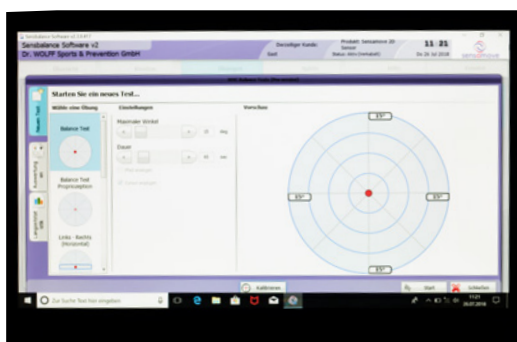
Sensobalance Software v2
Dr. WOLFF Sports & Prevention GmbH

Derzeitiger Kunde:
Produkt: Sensobalance 2D Sensor
11:21
Do 26 Jul 2018

Starten Sie ein neues Test...

Wählen eine Übung
Einstellungen
Vorschau

Balance Test
Balance Test Propriozeption
Links - Rechts (Horizontal)

Maximaler Winkel
15
deg

Dauer
60
sec

15°
15°
15°
15°

Kalibrieren
Start
Schließen

Zur Suche Text hier eingeben

11:21
26.07.2018